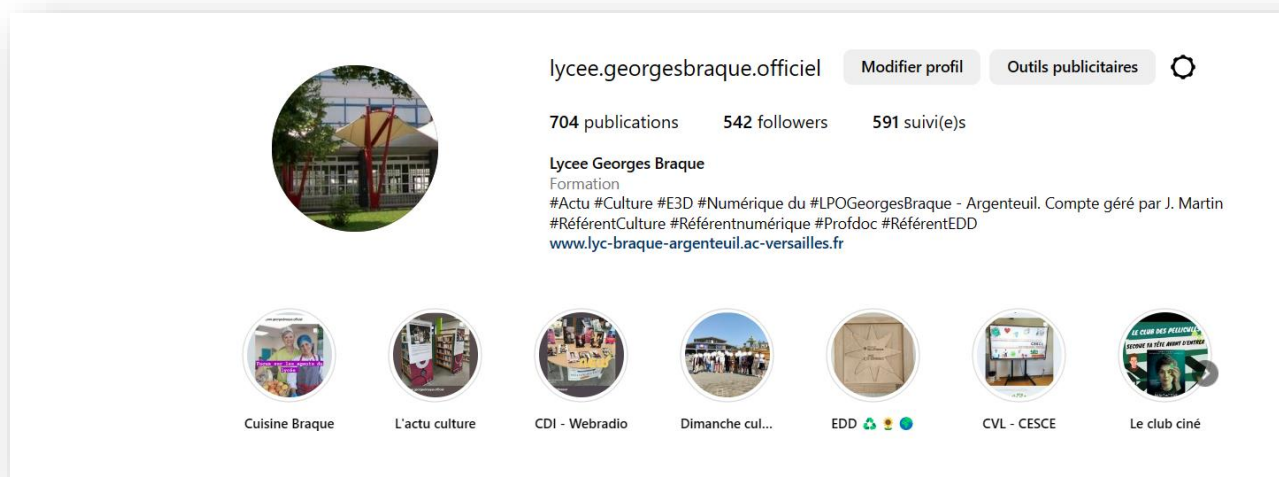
lycee.georgesbraque.officiel Modifier profil Outils publicitaires

704 publications 542 followers 591 suivi(e)s

Lycee Georges Braque
Formation
#Actu #Culture #E3D #Numérique du #LPOGeorgesBraque - Argenteuil. Compte géré par J. Martin #RéférentCulture #Référentnumérique #Profdoc #RéférentEDD
www.lyc-braque-argenteuil.ac-versailles.fr

Cuisine Braque
L'actu culture
CDI - Webradio
Dimanche cul...
EDD ♻️ 🌻 🌍
CVL - CESCE
LE CLUB DES PELLICULES
Le club ciné